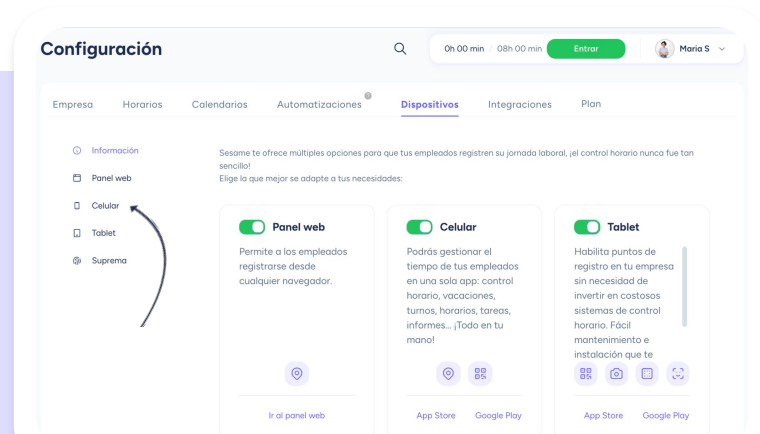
Configuración

0h 00 min | 08h 00 min Entrar

Maria S

Empresa Horarios Calendarios Automatizaciones Dispositivos Integraciones Plan

Información
Panel web
Celular
Tablet
Suprema

Sesame te ofrece múltiples opciones para que tus empleados registren su jornada laboral, ¡el control horario nunca fue tan sencillo!
Elige la que mejor se adapte a tus necesidades:

Panel web
Permite a los empleados registrarse desde cualquier navegador.
Ir al panel web

Celular
Podrás gestionar el tiempo de tus empleados en una sola app: control horario, vacaciones, turnos, horarios, tareas, informes... ¡Todo en tu mano!
App Store Google Play

Tablet
Habilita puntos de registro en tu empresa sin necesidad de invertir en costosos sistemas de control horario. Fácil mantenimiento e instalación que te
App Store Google Play